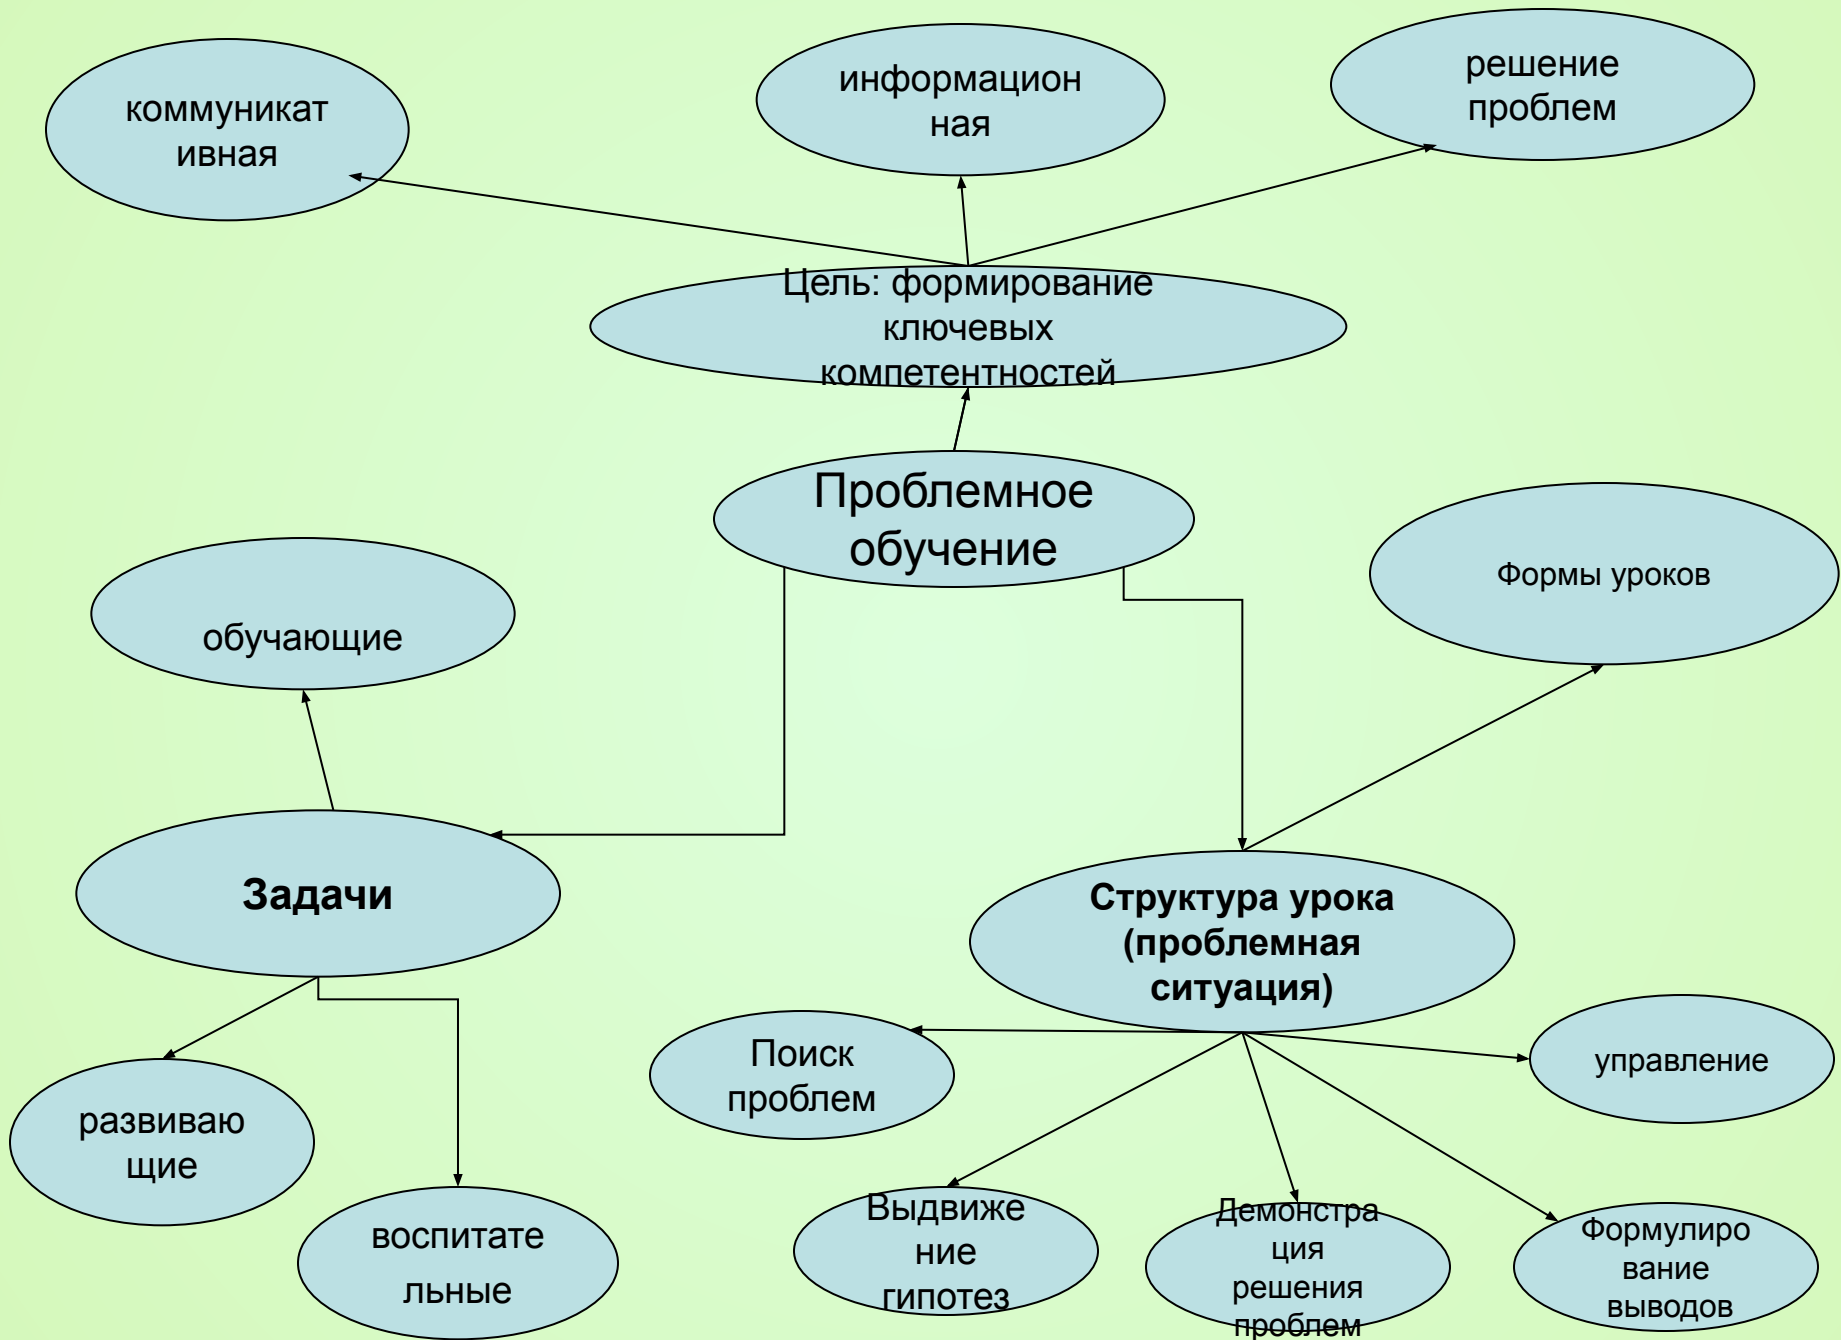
коммуникативная

информационная

решение проблем

Цель: формирование ключевых компетентностей

Проблемное обучение

Формы уроков

обучающие

Задачи

Структура урока (проблемная ситуация)

Поиск проблем

управление

развивающие

воспитательные

Выдвижение гипотез

Демонстрация решения проблем

Формулирование выводов